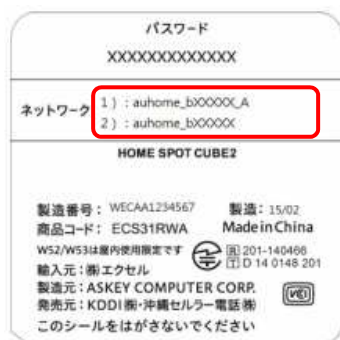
パスワード
XXXXXXXXXXXXX

ネットワーク 1）：auhome_bXXXXX_A
2）：auhome_bXXXXX

HOME SPOT CUBE2

製造番号：WECAA1234567 製造：15/02
商品コード：ECS31RWA Made in China
W52/W53は屋内使用限定です
R 201-140466
T D 14 0148 201
輸入元：㈱エクセル
製造元：ASKEY COMPUTER CORP.
発売元：KDDI㈱・沖縄セルラー電話㈱
VCI
このシールをはがさないでください